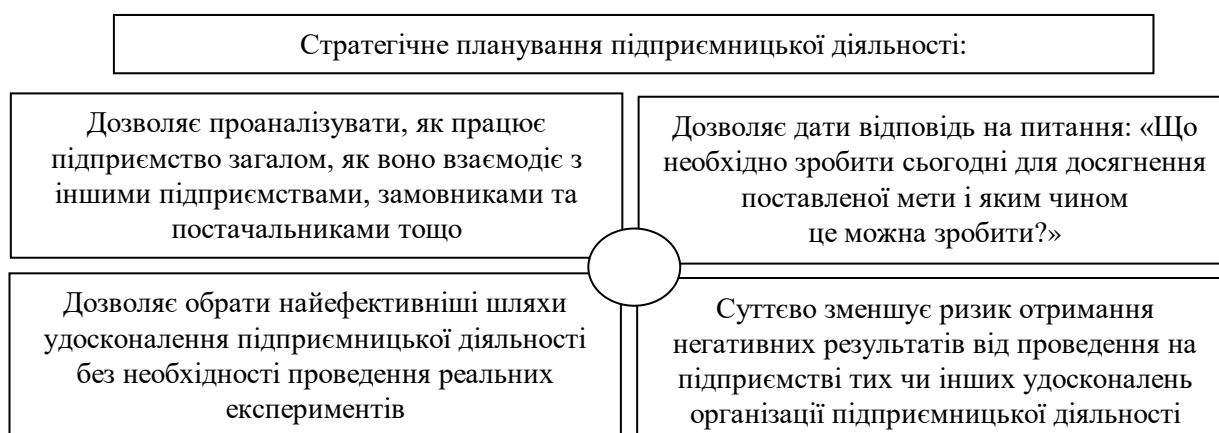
Стратегічне планування підприємницької діяльності:

Дозволяє проаналізувати, як працює підприємство загалом, як воно взаємодіє з іншими підприємствами, замовниками та постачальниками тощо

Дозволяє дати відповідь на питання: «Що необхідно зробити сьогодні для досягнення поставленої мети і яким чином це можна зробити?»

Дозволяє обрати найефективніші шляхи удосконалення підприємницької діяльності без необхідності проведення реальних експериментів

Суттєво зменшує ризик отримання негативних результатів від проведення на підприємстві тих чи інших удосконалень організації підприємницької діяльності